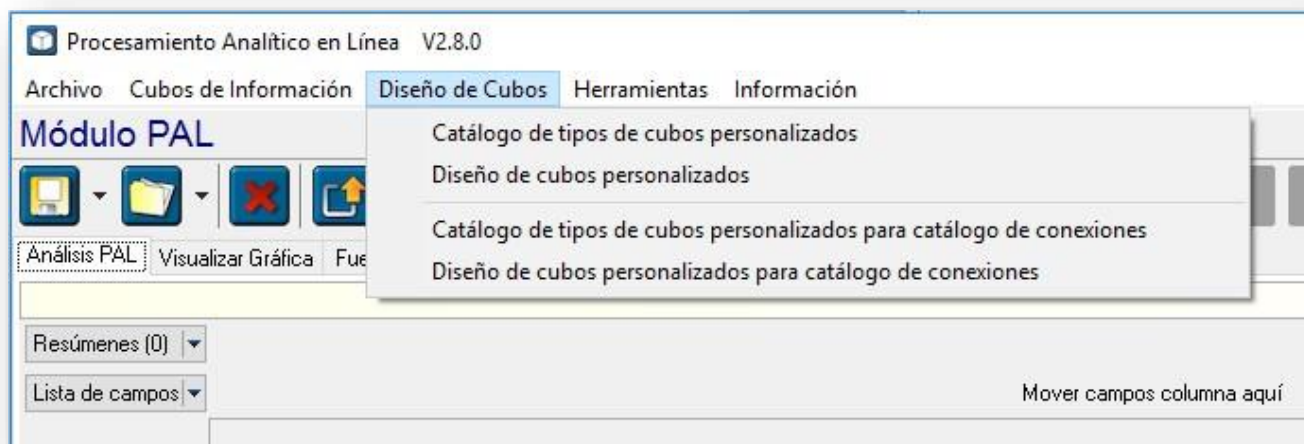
Procesamiento Analítico en Línea V2.8.0

Archivo Cubos de Información Diseño de Cubos Herramientas Información

Módulo PAL

Catálogo de tipos de cubos personalizados
Diseño de cubos personalizados
Catálogo de tipos de cubos personalizados para catálogo de conexiones
Diseño de cubos personalizados para catálogo de conexiones

Análisis PAL Visualizar Gráfica Fue

Resúmenes (0)

Lista de campos

Mover campos columna aquí